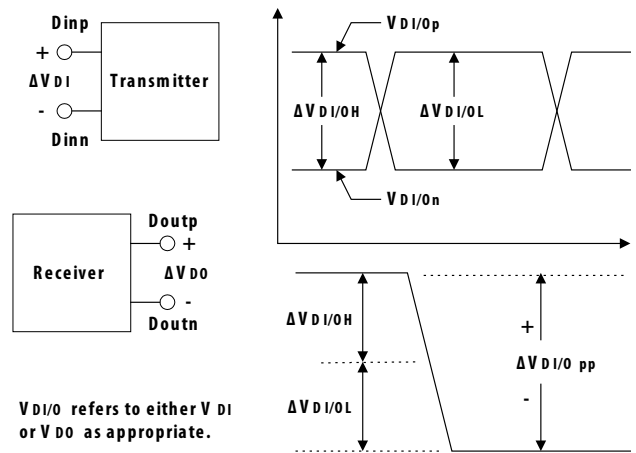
Dinp

+

ΔV DI

-

Dinn

Transmitter

V DI/Op

ΔV DI/OH

ΔV DI/OL

V DI/On

Doutp

+

Receiver

ΔV DO

-

Doutn

ΔV DI/OH

+

ΔV DI/O pp

ΔV DI/OL

-

V DI/O refers to either V DI or V DO as appropriate.